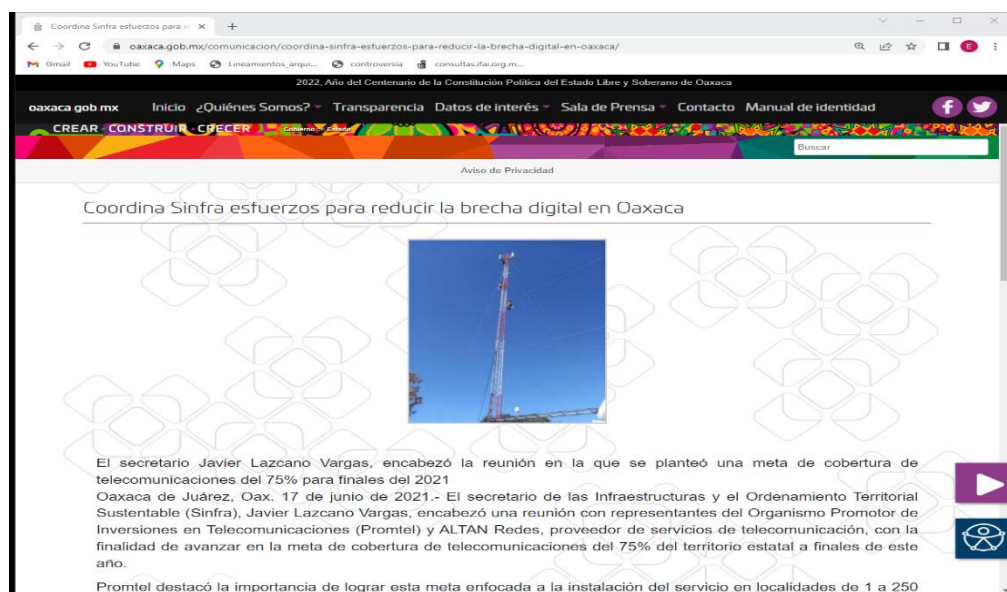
Coordina Sinfra esfuerzos para ×  +

oaxaca.gob.mx/comunicacion/coordina-sinfra-esfuerzos-para-reducir-la-brecha-digital-en-oaxaca/

Gmail  YouTube  Maps  Lineamientos_arqui...  controversia  consultas.ifai.org.m...

2022, Año del Centenario de la Constitución Política del Estado Libre y Soberano de Oaxaca

oaxaca.gob.mx  Inicio  ¿Quiénes Somos?  Transparencia  Datos de interés  Sala de Prensa  Contacto  Manual de identidad

CREAR · CONSTRUIR · CRECER  Gobierno  Estado

Buscar

Aviso de Privacidad

Coordina Sinfra esfuerzos para reducir la brecha digital en Oaxaca

El secretario Javier Lazcano Vargas, encabezó la reunión en la que se planteó una meta de cobertura de telecomunicaciones del 75% para finales del 2021
Oaxaca de Juárez, Oax. 17 de junio de 2021.- El secretario de las Infraestructuras y el Ordenamiento Territorial Sustentable (Sinfra), Javier Lazcano Vargas, encabezó una reunión con representantes del Organismo Promotor de Inversiones en Telecomunicaciones (Promtel) y ALTAN Redes, proveedor de servicios de telecomunicación, con la finalidad de avanzar en la meta de cobertura de telecomunicaciones del 75% del territorio estatal a finales de este año.

Promtel destacó la importancia de lograr esta meta enfocada a la instalación del servicio en localidades de 1 a 250